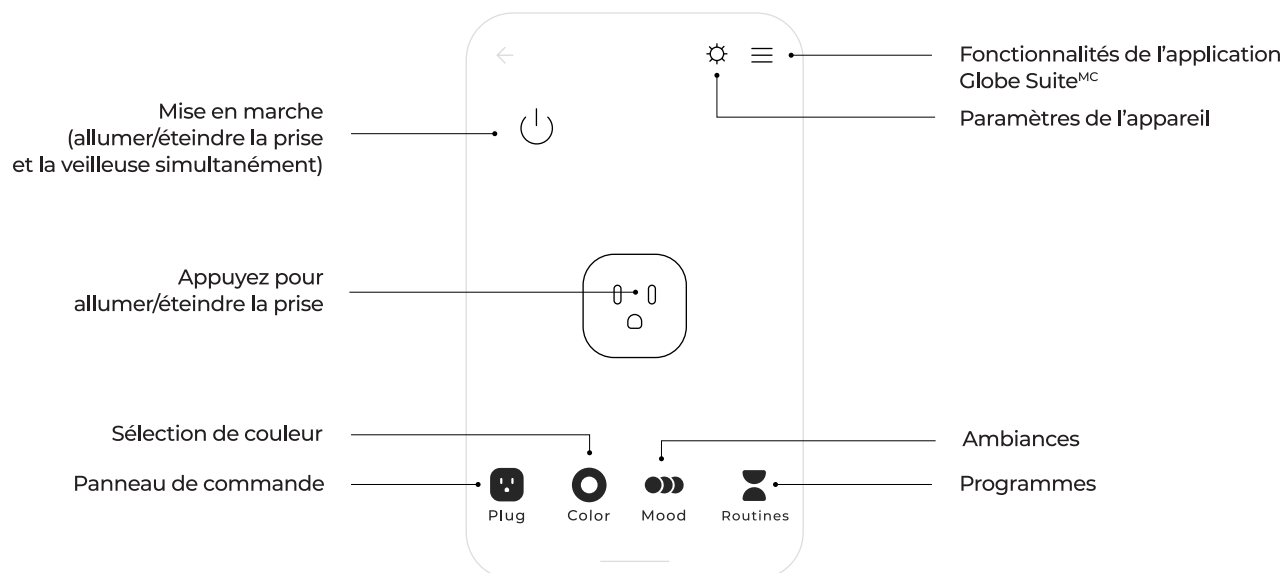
Fonctionnalités de l'application Globe Suite$^{MC}$

Paramètres de l'appareil

Mise en marche (allumer/éteindre la prise et la veilleuse simultanément)

Appuyez pour allumer/éteindre la prise

Sélection de couleur

Ambiances

Panneau de commande

Programmes

Plug

Color

Mood

Routines